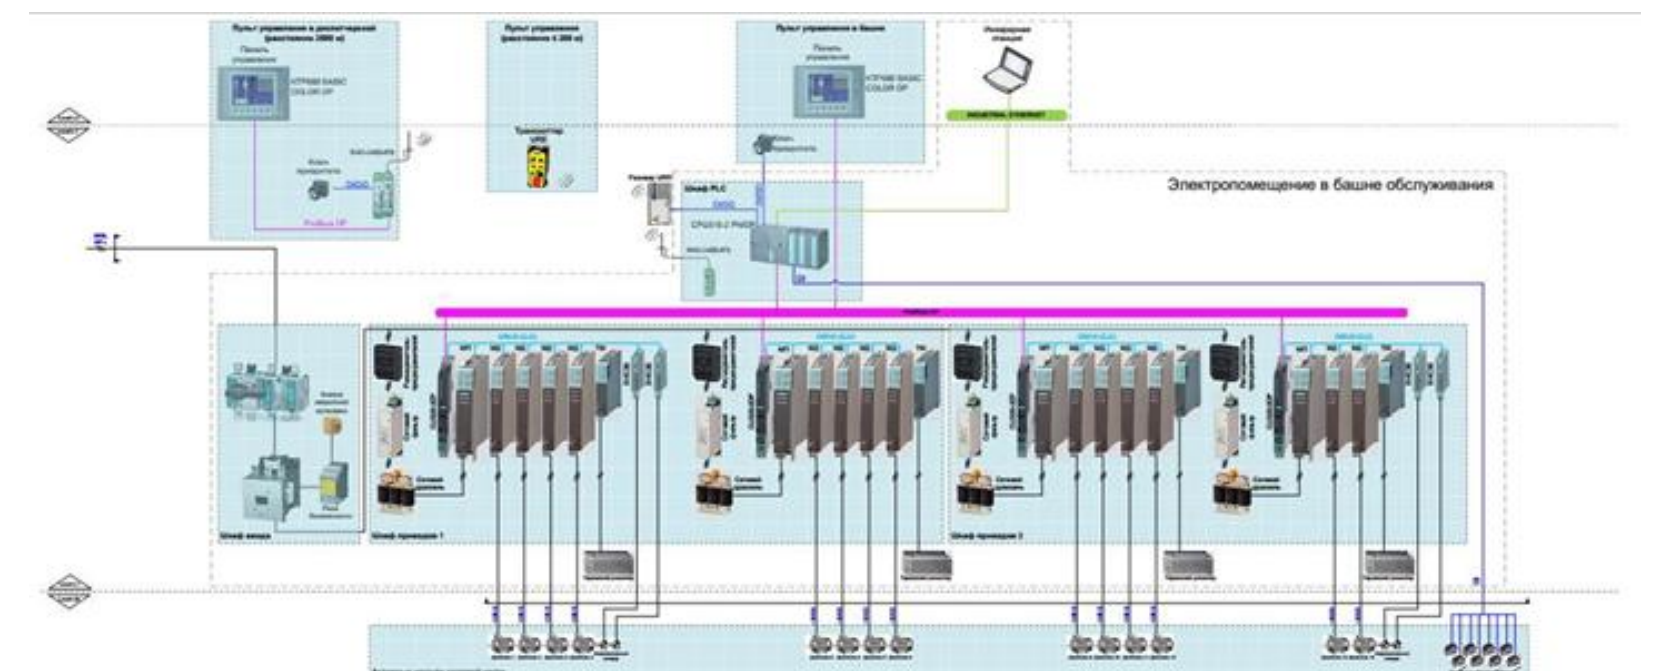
Пульт управления в диспетчерской
Панель управления
KTP400 BASIC COLOR DP
Profibus DP

Пульт управления

Трансмиттер

Пульт управления в башне
Панель управления
KTP400 BASIC COLOR DP

INDUSTRIAL ETHERNET

Электропомещение в башне обслуживания

Шкаф PLC

CPU315-2 PN/DP

Шкаф ввода

Шкаф приводов 1

Шкаф приводов 2